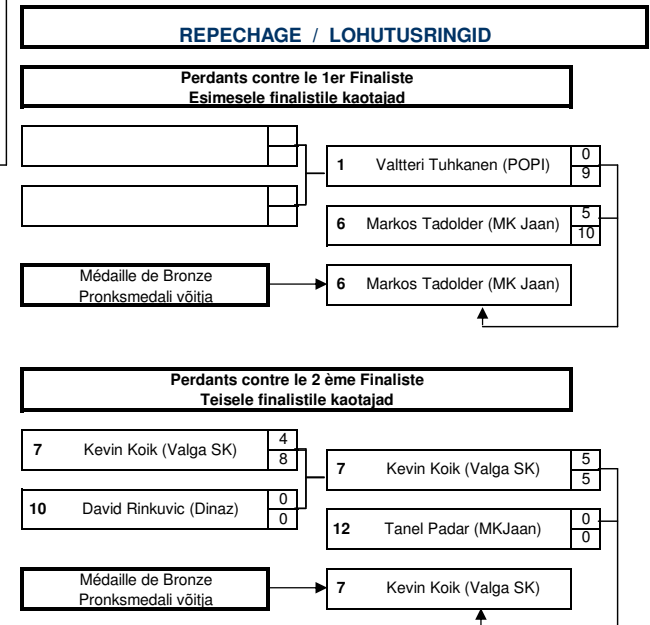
REPECHAGE / LOHUTUSRINGID

Perdants contre le 1er Finaliste
Esimesele finalistile kaotajad

| | | |
|---|---|---|
| 1 | Valtteri Tuhkanen (POPI) | 0 / 9 |
| 6 | Markos Tadolder (MK Jaan) | 5 / 10 |

Médaille de Bronze
Pronksmedali võitja

6 Markos Tadolder (MK Jaan)

Perdants contre le 2 ème Finaliste
Teisele finalistile kaotajad

| | | |
|---|---|---|
| 7 | Kevin Koik (Valga SK) | 4 / 8 |
| 10 | David Rinkuvic (Dinaz) | 0 / 0 |

| | | |
|---|---|---|
| 7 | Kevin Koik (Valga SK) | 5 / 5 |
| 12 | Tanel Padar (MKJaan) | 0 / 0 |

Médaille de Bronze
Pronksmedali võitja

7 Kevin Koik (Valga SK)